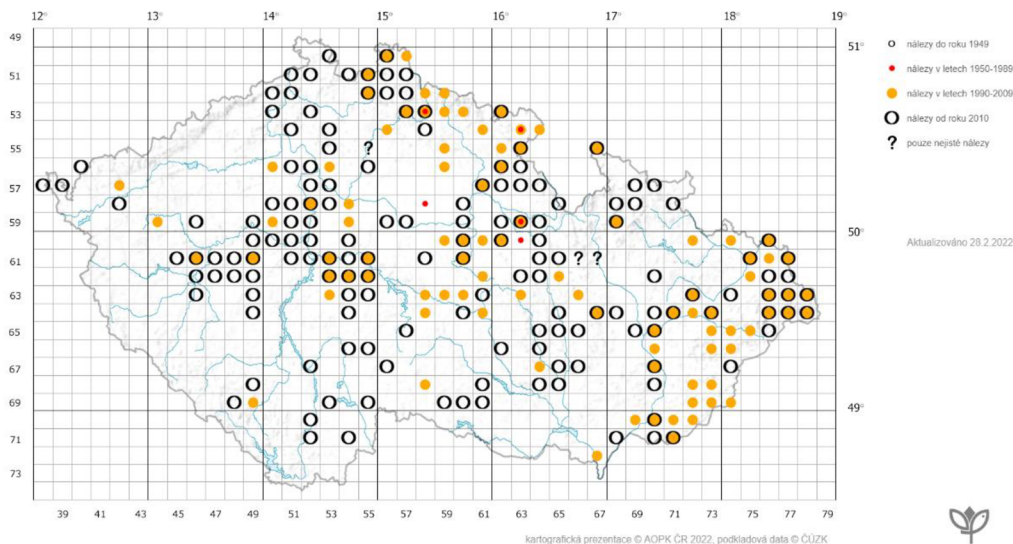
12° 13° 14° 15° 16° 17° 18° 19°

49
51
53
55
57
59
61
63
65
67
69
71
73

51°
50°
49°

? ? ?

nálezy do roku 1949
nálezy v letech 1950-1989
nálezy v letech 1990-2009
nálezy od roku 2010
? pouze nejisté nálezy

Aktualizováno 28.2.2022

39 41 43 45 47 49 51 53 55 57 59 61 63 65 67 69 71 73 75 77 79

kartografická prezentace © AOPK ČR 2022, podkladová data © ČÚZK